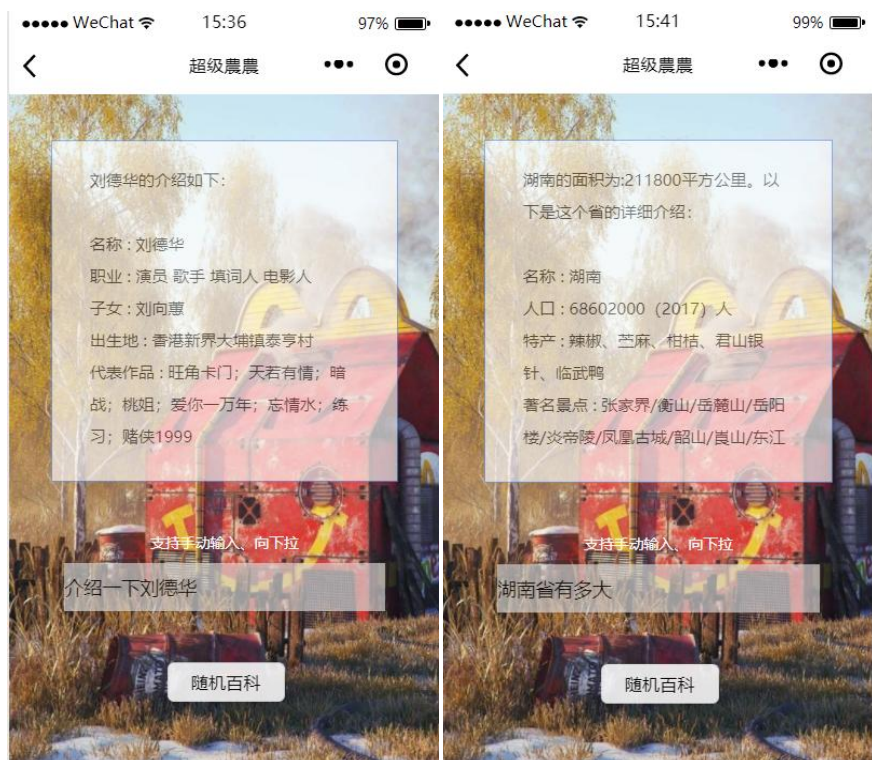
●●●●● WeChat 15:36 97%

超级農農

刘德华的介绍如下：

名称：刘德华
职业：演员 歌手 填词人 电影人
子女：刘向蕙
出生地：香港新界大埔镇泰亨村
代表作品：旺角卡门；天若有情；暗战；桃姐；爱你一万年；忘情水；练习；赌侠1999

支持手动输入、向下拉

介绍一下刘德华

随机百科

●●●●● WeChat 15:41 99%

超级農農

湖南的面积为:211800平方公里。以下是这个省的详细介绍：

名称：湖南
人口：68602000（2017）人
特产：辣椒、苎麻、柑桔、君山银针、临武鸭
著名景点：张家界/衡山/岳麓山/岳阳楼/炎帝陵/凤凰古城/韶山/崀山/东江

支持手动输入、向下拉

湖南省有多大

随机百科